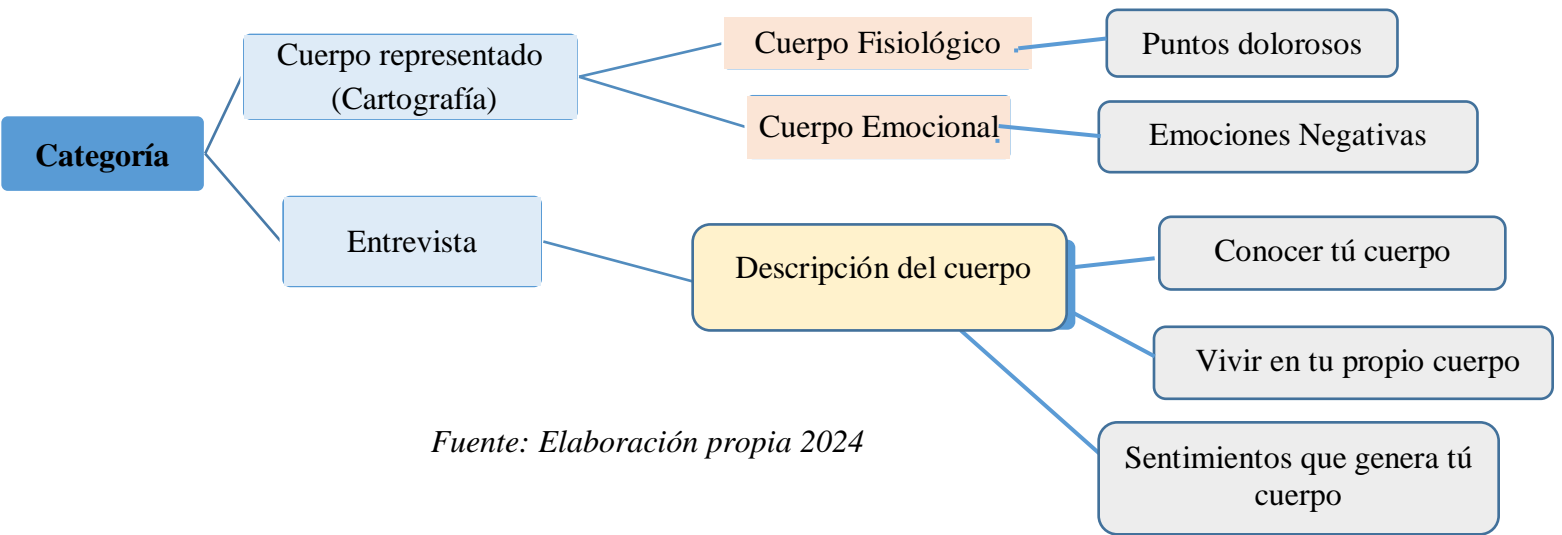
Categoría

Cuerpo representado (Cartografía)

Cuerpo Fisiológico

Puntos dolorosos

Cuerpo Emocional

Emociones Negativas

Entrevista

Descripción del cuerpo

Conocer tú cuerpo

Vivir en tu propio cuerpo

Sentimientos que genera tú cuerpo

Fuente: Elaboración propia 2024